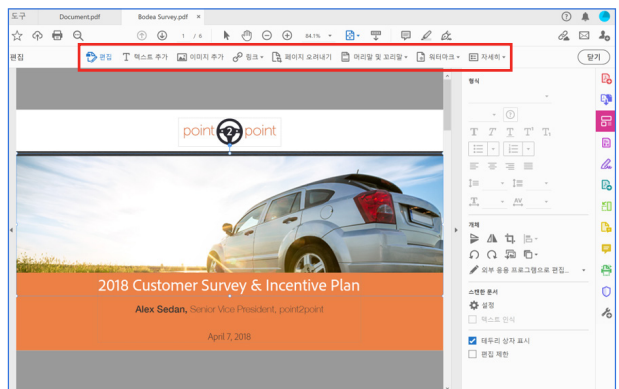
도구 Document.pdf × Bodea Survey.pdf ×

1 / 6 84.1%

편집 편집 텍스트 추가 이미지 추가 링크 페이지 오려내기 머리말 및 꼬리말 워터마크 자세히 닫기

point 2 point

2018 Customer Survey & Incentive Plan

Alex Sedan, Senior Vice President, point2point

April 7, 2018

형식

개체

외부 응용 프로그램으로 편집...

스캔한 문서

설정

텍스트 인식

테두리 상자 표시

편집 제한